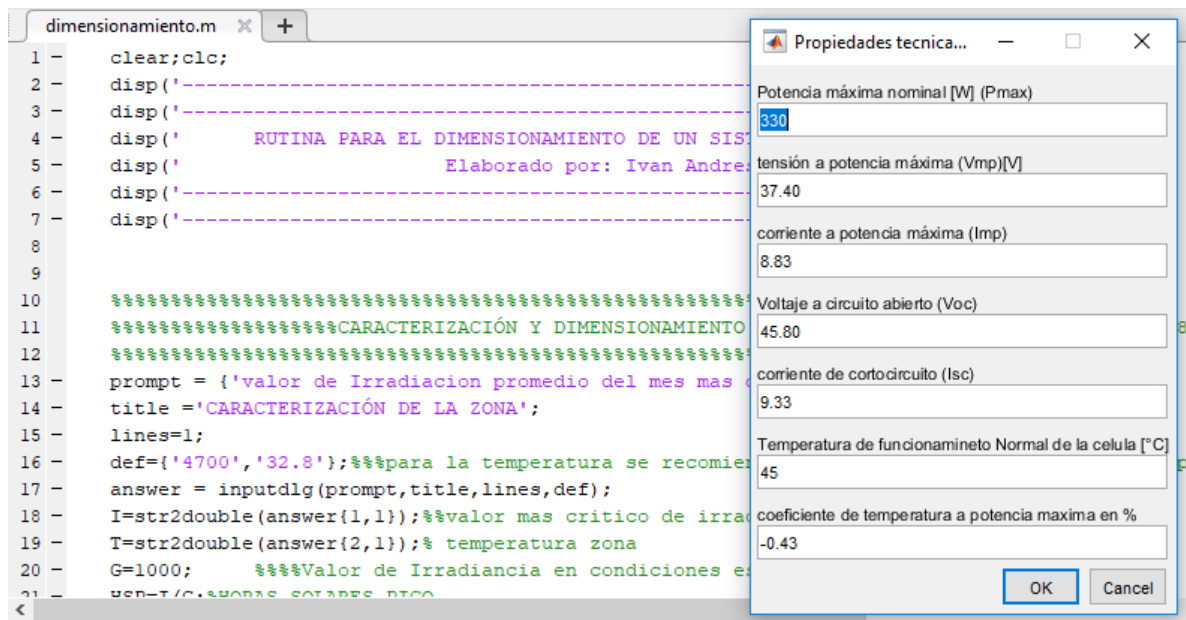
dimensionamiento.m ✕ +

1 – clear;clc;
2 – disp('-----------------------------------------------------------
3 – disp('-----------------------------------------------------------
4 – disp(' RUTINA PARA EL DIMENSIONAMIENTO DE UN SIST
5 – disp(' Elaborado por: Ivan Andres
6 – disp('-----------------------------------------------------------
7 – disp('-----------------------------------------------------------
8
9
10 %%%%%%%%%%%%%%%%%%%%%%%%%%%%%%%%%%%%%%%%%%%%%%%%%%%%%%%%%%%%
11 %%%%%%%%%%%%%%%%%%%%CARACTERIZACIÓN Y DIMENSIONAMIENTO
12 %%%%%%%%%%%%%%%%%%%%%%%%%%%%%%%%%%%%%%%%%%%%%%%%%%%%%%%%%%%%
13 – prompt = {'valor de Irradiacion promedio del mes mas
14 – title ='CARACTERIZACIÓN DE LA ZONA';
15 – lines=1;
16 – def={'4700','32.8'};%%%para la temperatura se recomie
17 – answer = inputdlg(prompt,title,lines,def);
18 – I=str2double(answer{1,1});%%valor mas critico de irra
19 – T=str2double(answer{2,1});% temperatura zona
20 – G=1000; %%%%Valor de Irradiancia en condiciones es
21 – HSP=I/G;%HORAS SOLARES PICO

Propiedades tecnica...

Potencia máxima nominal [W] (Pmax)
330
tensión a potencia máxima (Vmp)[V]
37.40
corriente a potencia máxima (Imp)
8.83
Voltaje a circuito abierto (Voc)
45.80
corriente de cortocircuito (Isc)
9.33
Temperatura de funcionamineto Normal de la celula [°C]
45
coeficiente de temperatura a potencia maxima en %
-0.43
OK Cancel